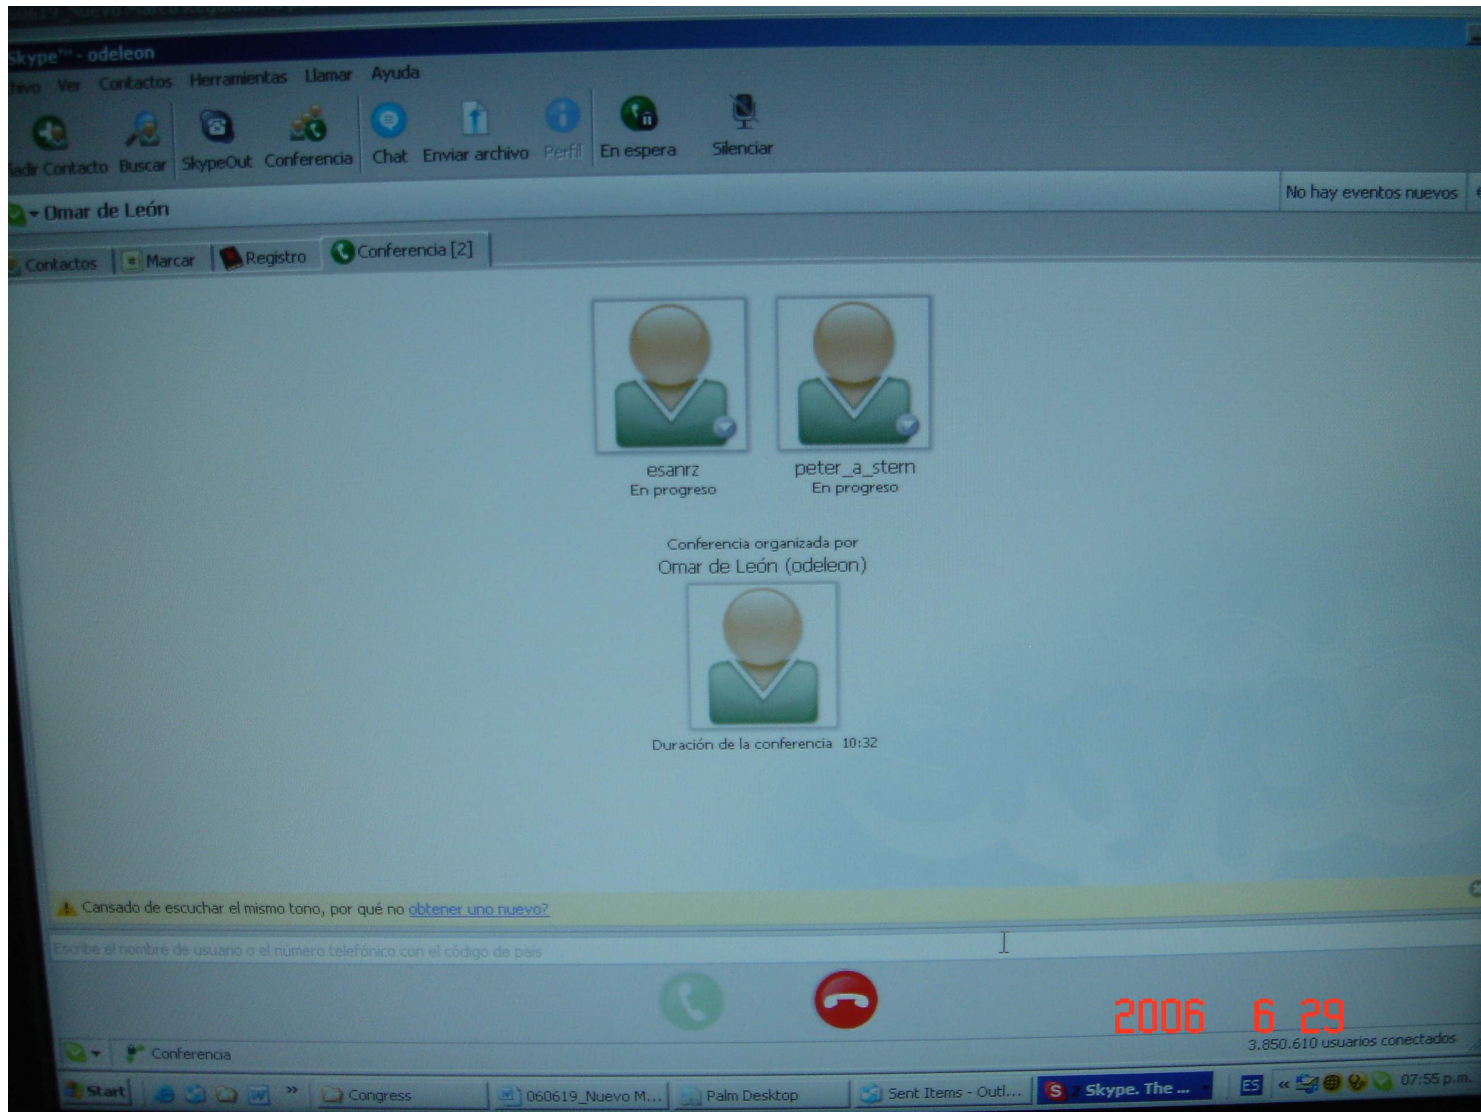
kype™ - odeleon

hivo Ver Contactos Herramientas Llamar Ayuda

ñadir Contacto Buscar SkypeOut Conferencia Chat Enviar archivo Perfil En espera Silenciar

No hay eventos nuevos

Omar de León

Contactos Marcar Registro Conferencia [2]

esanrz
En progreso

peter_a_stern
En progreso

Conferencia organizada por
Omar de León (odeleon)

Duración de la conferencia 10:32

Cansado de escuchar el mismo tono, por qué no obtener uno nuevo?

Escribe el nombre de usuario o el número telefónico con el código de país

2006 6 29

3.850.610 usuarios conectados

Conferencia

Start Congress 060619_Nuevo M... Palm Desktop Sent Items - Outl... Skype. The ... ES 07:55 p.m.